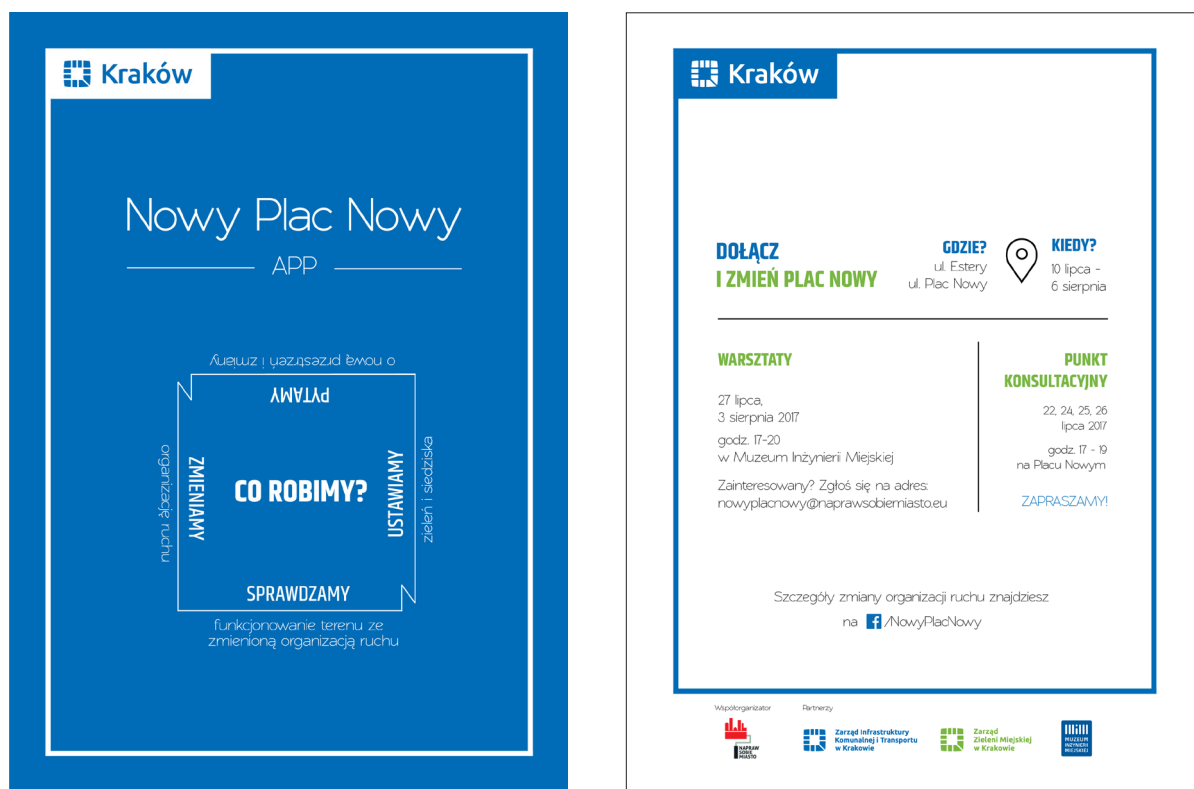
Kraków

Nowy Plac Nowy

APP

o nową przestrzeń i zmiany

PYTAMY

organizację ruchu

ZMIENIAMY

CO ROBIMY?

USTAWIAMY

zieleń i siedziska

SPRAWDZAMY

funkcjonowanie terenu ze zmienioną organizacją ruchu

Kraków

DOŁĄCZ
I ZMIEŃ PLAC NOWY

GDZIE?
ul. Estery
ul. Plac Nowy

KIEDY?
10 lipca - 6 sierpnia

WARSZTATY

27 lipca,
3 sierpnia 2017

godz. 17-20
w Muzeum Inżynierii Miejskiej

Zainteresowany? Zgłoś się na adres:
nowyplacnowy@naprawsobiemiasto.eu

PUNKT KONSULTACYJNY

22, 24, 25, 26 lipca 2017

godz. 17 - 19
na Placu Nowym

ZAPRASZAMY!

Szczegóły zmiany organizacji ruchu znajdziesz
na /NowyPlacNowy

Współorganizator

NAPRAW SOBIE MIASTO

Partnerzy

Zarząd Infrastruktury Komunalnej i Transportu w Krakowie

Zarząd Zieleni Miejskiej w Krakowie

MUZEUM INŻYNIERII MIEJSKIEJ